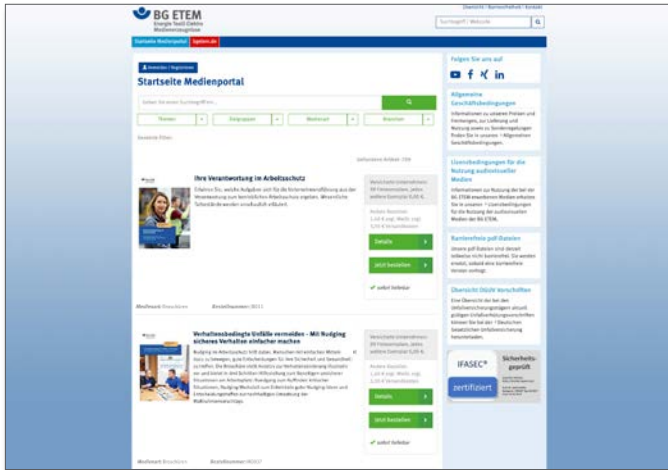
BG ETEM
Energie Textil Elektro Medienerzeugnisse

Übersicht | Barrierefreiheit | Kontakt

Suchbegriff / Website

Startseite Medienportal | bgetem.de

Anmelden / Registrieren

Startseite Medienportal

Geben Sie einen Suchbegriff ein...

Themen | Zielgruppen | Medienart | Branchen

Gewählte Filter:

Gefundene Artikel: 784

Ihre Verantwortung im Arbeitsschutz

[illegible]

Versicherte Unternehmen: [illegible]

Andere Besteller: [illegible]

Details

Jetzt bestellen

sofort lieferbar

Medienart: Broschüre Bestellnummer: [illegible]

Verhaltensbedingte Unfälle vermeiden - Mit Nudging sicheres Verhalten einfacher machen

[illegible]

Versicherte Unternehmen: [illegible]

Andere Besteller: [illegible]

Details

Jetzt bestellen

sofort lieferbar

Medienart: Broschüre Bestellnummer: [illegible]

Folgen Sie uns auf

Allgemeine Geschäftsbedingungen

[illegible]

Lizenzbedingungen für die Nutzung audiovisueller Medien

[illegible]

Barrierefreie pdf-Dateien

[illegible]

Übersicht DGUV Vorschriften

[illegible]

IFASEC® zertifiziert

Sicherheitsgeprüft